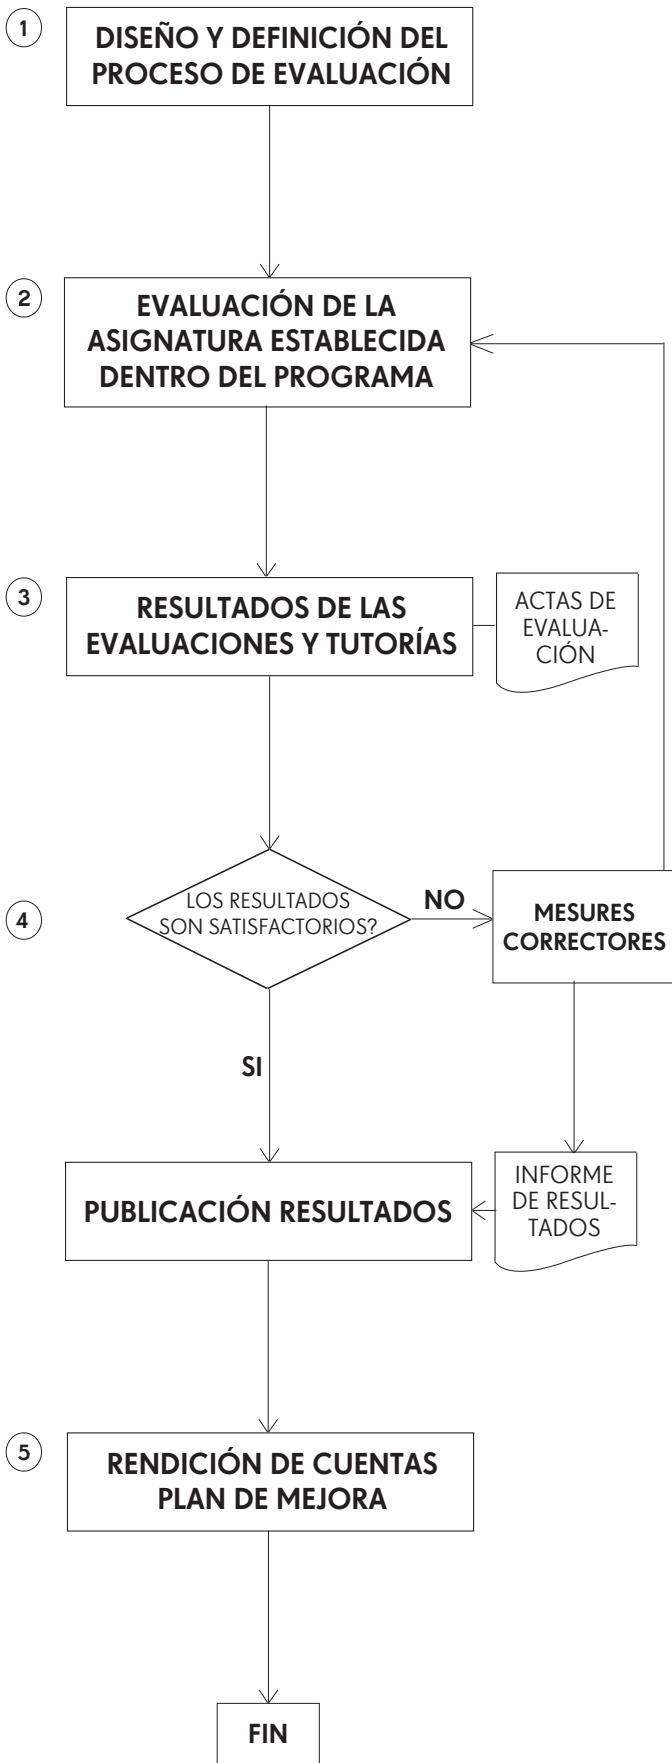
1
DISEÑO Y DEFINICIÓN DEL PROCESO DE EVALUACIÓN

2
EVALUACIÓN DE LA ASIGNATURA ESTABLECIDA DENTRO DEL PROGRAMA

3
RESULTADOS DE LAS EVALUACIONES Y TUTORÍAS

ACTAS DE EVALUACIÓN

4
LOS RESULTADOS SON SATISFACTORIOS?

NO

MESURES CORRECTORES

SI

PUBLICACIÓN RESULTADOS

INFORME DE RESULTADOS

5
RENDICIÓN DE CUENTAS PLAN DE MEJORA

FIN